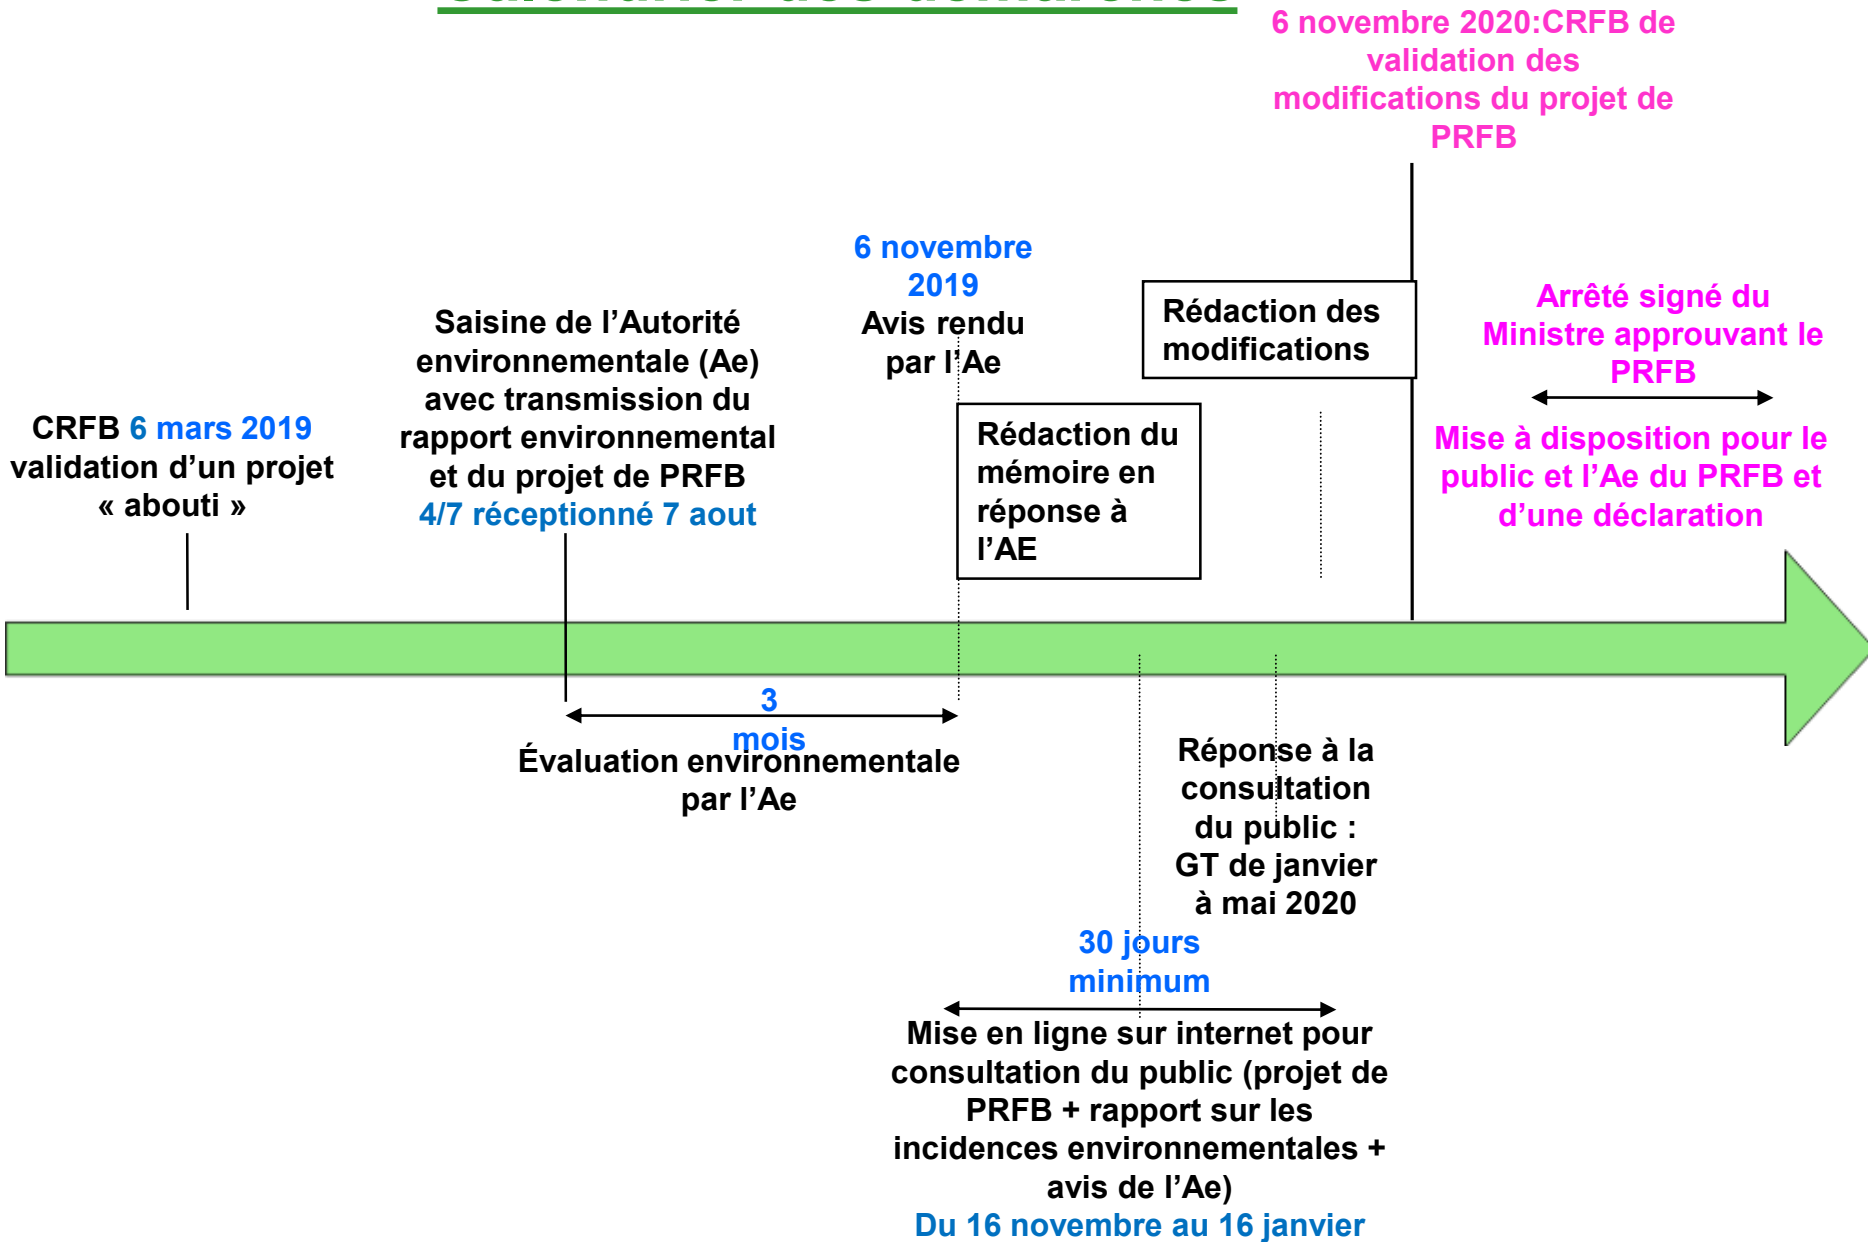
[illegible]

6 novembre 2020:CRFB de validation des modifications du projet de PRFB

6 novembre 2019
Avis rendu par l'Ae

Rédaction des modifications

Arrêté signé du Ministre approuvant le PRFB

Saisine de l'Autorité environnementale (Ae) avec transmission du rapport environnemental et du projet de PRFB
4/7 réceptionné 7 aout

CRFB 6 mars 2019 validation d'un projet « abouti »

Rédaction du mémoire en réponse à l'AE

Mise à disposition pour le public et l'Ae du PRFB et d'une déclaration

3 mois
Évaluation environnementale par l'Ae

Réponse à la consultation du public : GT de janvier à mai 2020

30 jours minimum

Mise en ligne sur internet pour consultation du public (projet de PRFB + rapport sur les incidences environnementales + avis de l'Ae)
Du 16 novembre au 16 janvier